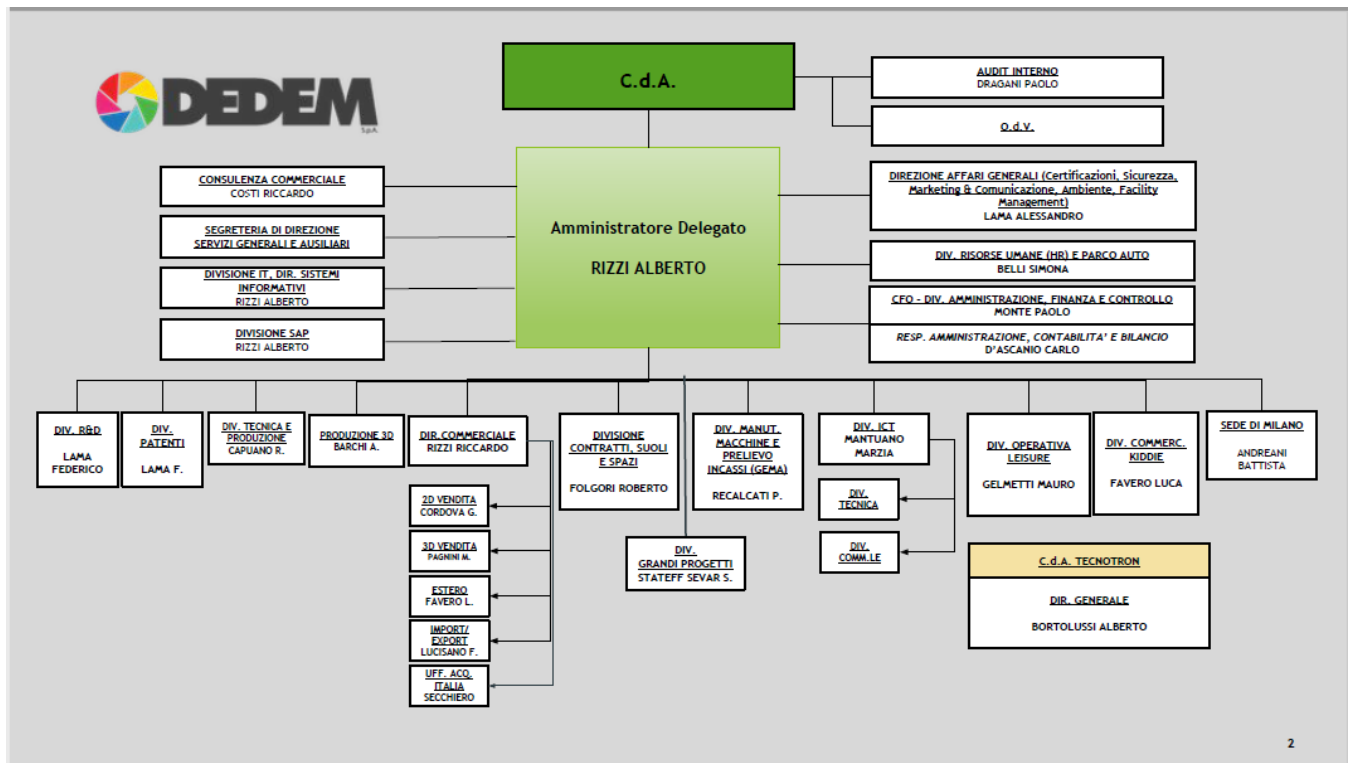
DEDEM S.p.A.

C.d.A.

AUDIT INTERNO
DRAGANI PAOLO

O.d.V.

CONSULENZA COMMERCIALE
COSTI RICCARDO

SEGRETERIA DI DIREZIONE
SERVIZI GENERALI E AUSILIARI

DIVISIONE IT, DIR. SISTEMI INFORMATIVI
RIZZI ALBERTO

DIVISIONE SAP
RIZZI ALBERTO

Amministratore Delegato

RIZZI ALBERTO

DIREZIONE AFFARI GENERALI (Certificazioni, Sicurezza, Marketing & Comunicazione, Ambiente, Facility Management)
LAMA ALESSANDRO

DIV. RISORSE UMANE (HR) E PARCO AUTO
BELLI SIMONA

CFO - DIV. AMMINISTRAZIONE, FINANZA E CONTROLLO
MONTE PAOLO

RESP. AMMINISTRAZIONE, CONTABILITA' E BILANCIO
D'ASCANIO CARLO

DIV. R&D
LAMA FEDERICO

DIV. PATENTI
LAMA F.

DIV. TECNICA E PRODUZIONE
CAPUANO R.

PRODUZIONE 3D
BARCHI A.

DIR. COMMERCIALE
RIZZI RICCARDO

2D VENDITA
CORDOVA G.

3D VENDITA
PAGNINI M.

ESTERO
FAVERO L.

IMPORT/ EXPORT
LUCISANO F.

UFF. ACQ. ITALIA
SECCHIERO

DIVISIONE CONTRATTI, SUOLI E SPAZI
FOLGORI ROBERTO

DIV. GRANDI PROGETTI
STATEFF SEVAR S.

DIV. MANUT. MACCHINE E PRELIEVO INCASSI (GEMA)
RECALCATI P.

DIV. ICT
MANTUANO MARZIA

DIV. TECNICA

DIV. COMM.LE

DIV. OPERATIVA LEISURE
GELMETTI MAURO

DIV. COMMERC. KIDDIE
FAVERO LUCA

SEDE DI MILANO
ANDREANI BATTISTA

C.d.A. TECNOTRON

DIR. GENERALE

BORTOLUSSI ALBERTO

2